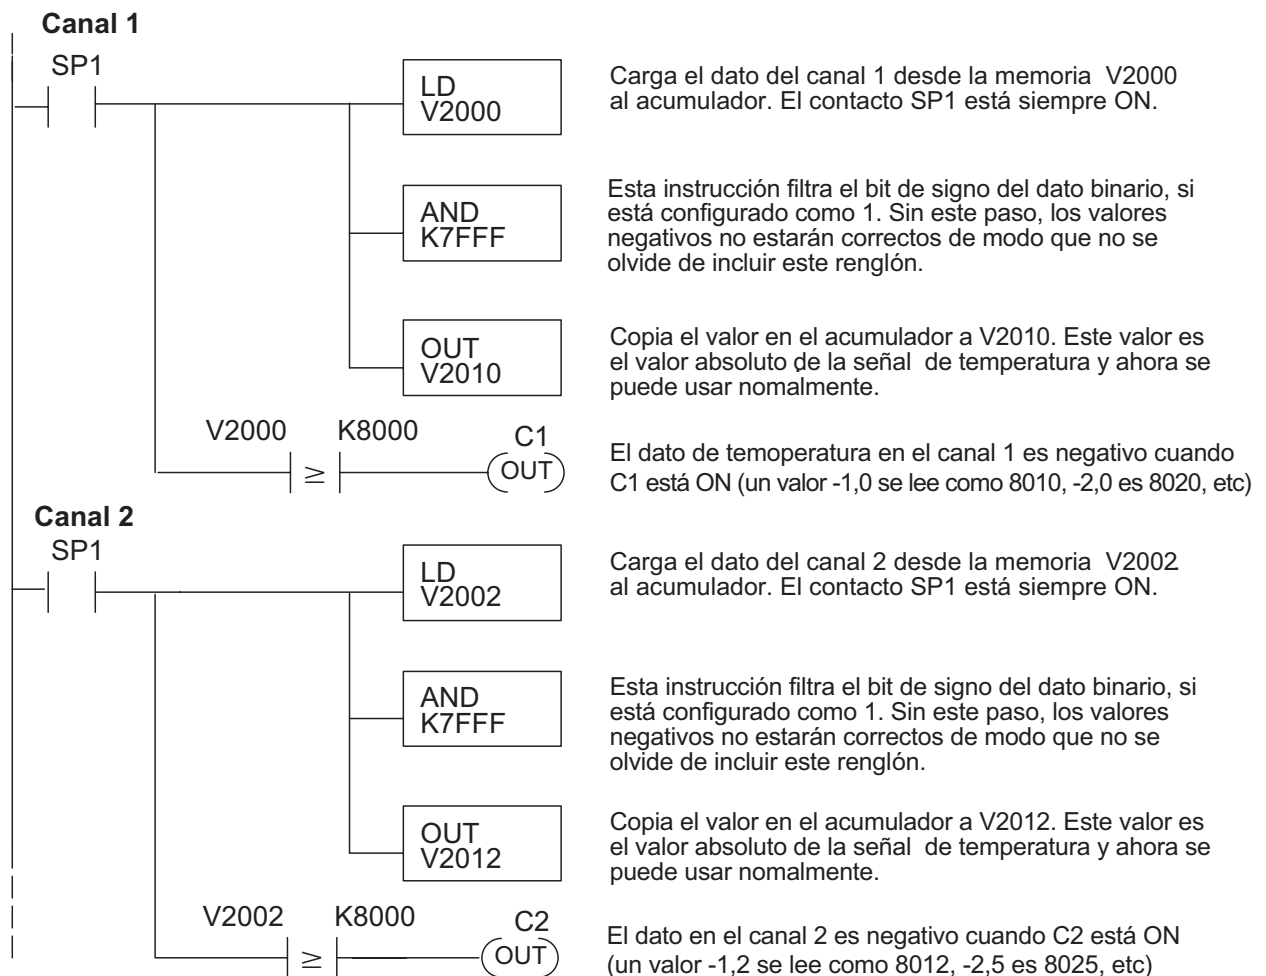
Canal 1

SP1

LD
V2000

Carga el dato del canal 1 desde la memoria V2000 al acumulador. El contacto SP1 está siempre ON.

AND
K7FFF

Esta instrucción filtra el bit de signo del dato binario, si está configurado como 1. Sin este paso, los valores negativos no estarán correctos de modo que no se olvide de incluir este renglón.

OUT
V2010

Copia el valor en el acumulador a V2010. Este valor es el valor absoluto de la señal de temperatura y ahora se puede usar nomalmente.

V2000 $\geq$ K8000

C1
OUT

El dato de temoperatura en el canal 1 es negativo cuando C1 está ON (un valor -1,0 se lee como 8010, -2,0 es 8020, etc)

Canal 2

SP1

LD
V2002

Carga el dato del canal 2 desde la memoria V2002 al acumulador. El contacto SP1 está siempre ON.

AND
K7FFF

Esta instrucción filtra el bit de signo del dato binario, si está configurado como 1. Sin este paso, los valores negativos no estarán correctos de modo que no se olvide de incluir este renglón.

OUT
V2012

Copia el valor en el acumulador a V2012. Este valor es el valor absoluto de la señal de temperatura y ahora se puede usar nomalmente.

V2002 $\geq$ K8000

C2
OUT

El dato en el canal 2 es negativo cuando C2 está ON (un valor -1,2 se lee como 8012, -2,5 es 8025, etc)